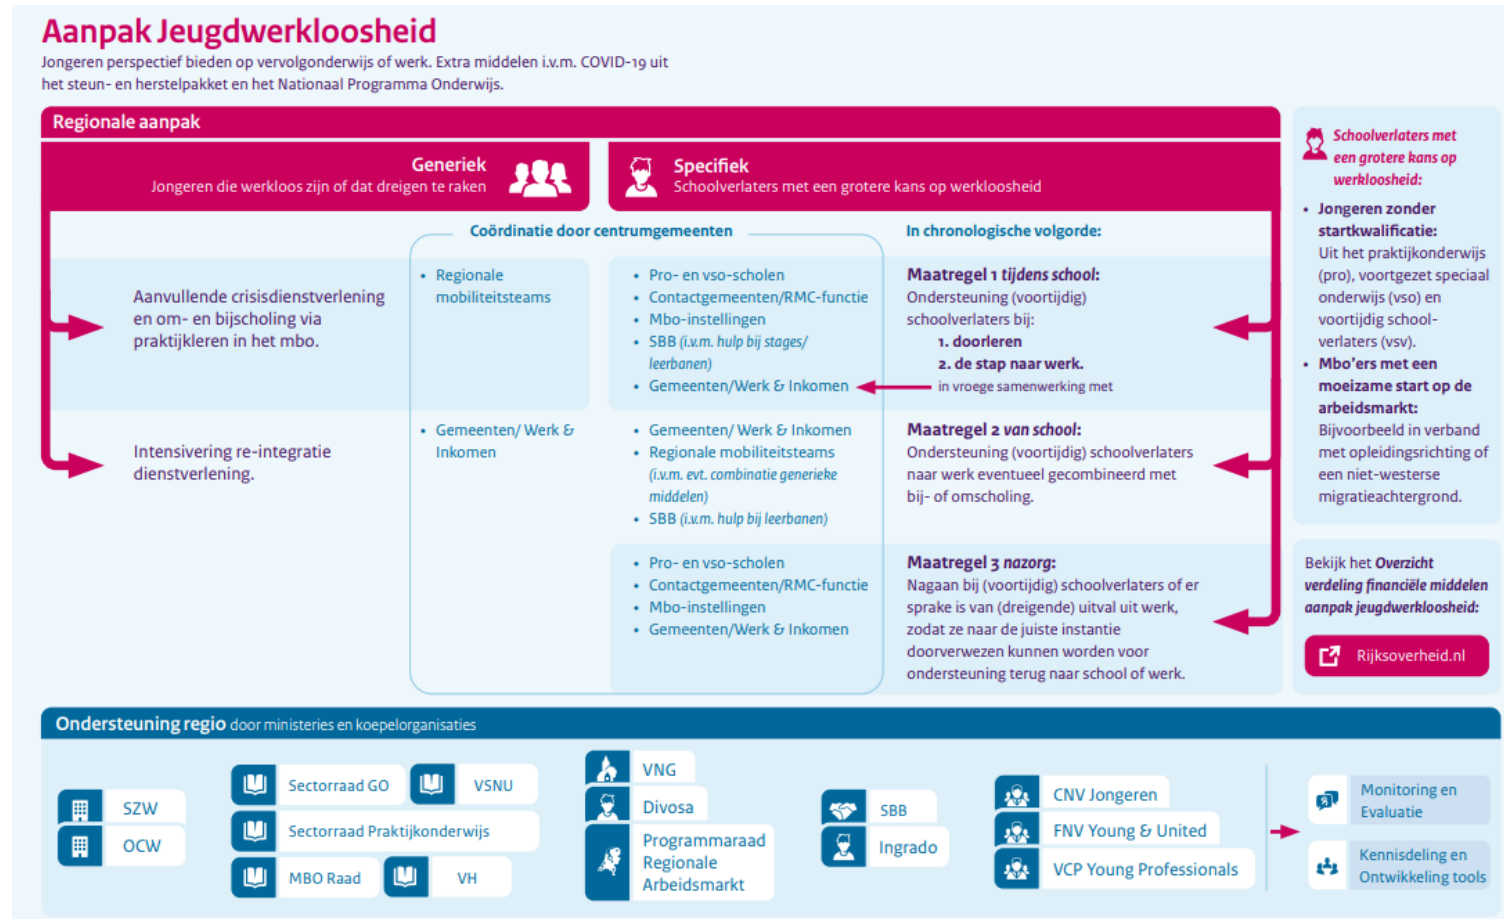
Aanpak Jeugdwerkloosheid
Jongeren perspectief bieden op vervolgonderwijs of werk. Extra middelen i.v.m. COVID-19 uit het steun- en herstelpakket en het Nationaal Programma Onderwijs.

Regionale aanpak

Generiek
Jongeren die werkloos zijn of dat dreigen te raken

Specifiek
Schoolverlaters met een grotere kans op werkloosheid

Coördinatie door centrumgemeenten

In chronologische volgorde:

Aanvullende crisisdienstverlening en om- en bijscholing via praktijkleren in het mbo.

• Regionale mobiliteitsteams

• Pro- en vso-scholen
• Contactgemeenten/RMC-functie
• Mbo-instellingen
• SBB (i.v.m. hulp bij stages/ leerbanen)
• Gemeenten/Werk & Inkomen

Maatregel 1 tijdens school:
Ondersteuning (voortijdig) schoolverlaters bij:
1. doorleren
2. de stap naar werk.
in vroege samenwerking met

Intensivering re-integratie dienstverlening.

• Gemeenten/ Werk & Inkomen

• Gemeenten/ Werk & Inkomen
• Regionale mobiliteitsteams (i.v.m. evt. combinatie generieke middelen)
• SBB (i.v.m. hulp bij leerbanen)

Maatregel 2 van school:
Ondersteuning (voortijdig) schoolverlaters naar werk eventueel gecombineerd met bij- of omscholing.

• Pro- en vso-scholen
• Contactgemeenten/RMC-functie
• Mbo-instellingen
• Gemeenten/Werk & Inkomen

Maatregel 3 nazorg:
Nagaan bij (voortijdig) schoolverlaters of er sprake is van (dreigende) uitval uit werk, zodat ze naar de juiste instantie doorverwezen kunnen worden voor ondersteuning terug naar school of werk.

Schoolverlaters met een grotere kans op werkloosheid:
• Jongeren zonder startkwalificatie: Uit het praktijkonderwijs (pro), voortgezet speciaal onderwijs (vso) en voortijdig schoolverlaters (vsv).
• Mbo'ers met een moeizame start op de arbeidsmarkt: Bijvoorbeeld in verband met opleidingsrichting of een niet-westerse migratieachtergrond.

Bekijk het Overzicht verdeling financiële middelen aanpak jeugdwerkloosheid:
Rijksoverheid.nl

Ondersteuning regio door ministeries en koepelorganisaties

SZW
OCW
Sectorraad GO
VSNU
Sectorraad Praktijkonderwijs
MBO Raad
VH
VNG
Divosa
Programmaraad Regionale Arbeidsmarkt
SBB
Ingrado
CNV Jongeren
FNV Young & United
VCP Young Professionals
Monitoring en Evaluatie
Kennisdeling en Ontwikkeling tools